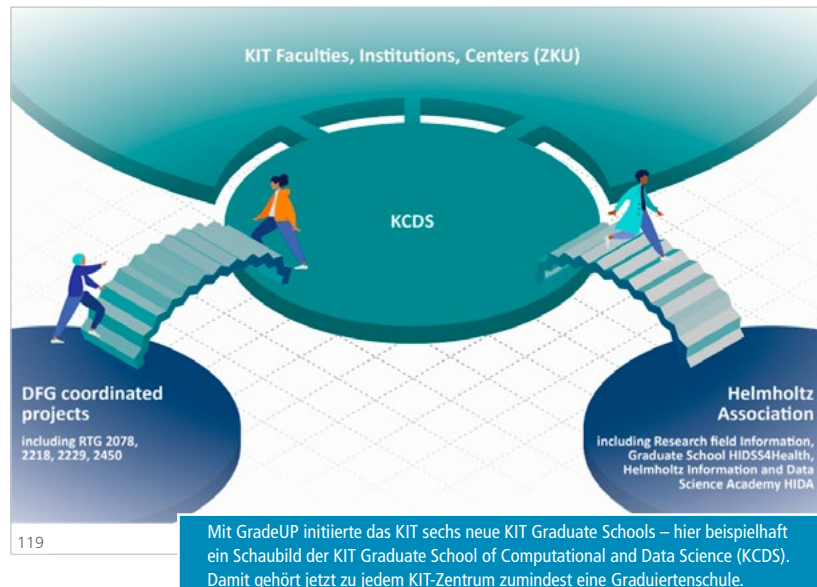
KIT Faculties, Institutions, Centers (ZKU)

KCDS

DFG coordinated projects

including RTG 2078, 2218, 2229, 2450

Helmholtz Association

including Research field Information, Graduate School HIDSS4Health, Helmholtz Information and Data Science Academy HIDA

119

Mit GradeUP initiierte das KIT sechs neue KIT Graduate Schools – hier beispielhaft ein Schaubild der KIT Graduate School of Computational and Data Science (KCDS). Damit gehört jetzt zu jedem KIT-Zentrum zumindest eine Graduiertenschule.